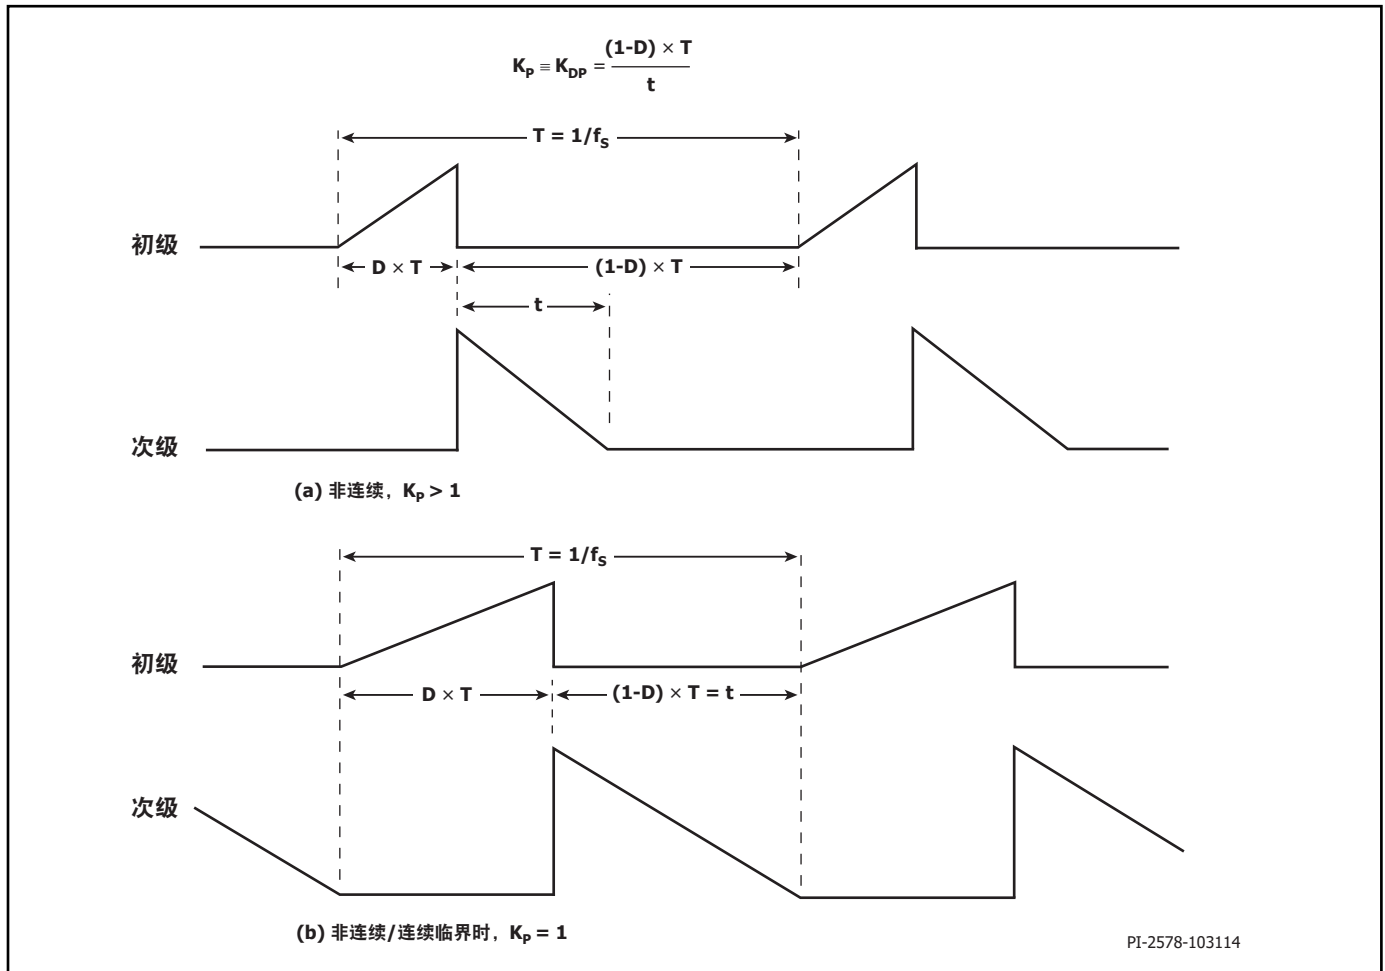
$K_P \equiv K_{DP} = \frac{(1-D) \times T}{t}$

$T = 1/f_S$

初级

$D \times T$

$(1-D) \times T$

t

次级

(a) 非连续，$K_P > 1$

$T = 1/f_S$

初级

$D \times T$

$(1-D) \times T = t$

次级

(b) 非连续/连续临界时，$K_P = 1$

PI-2578-103114